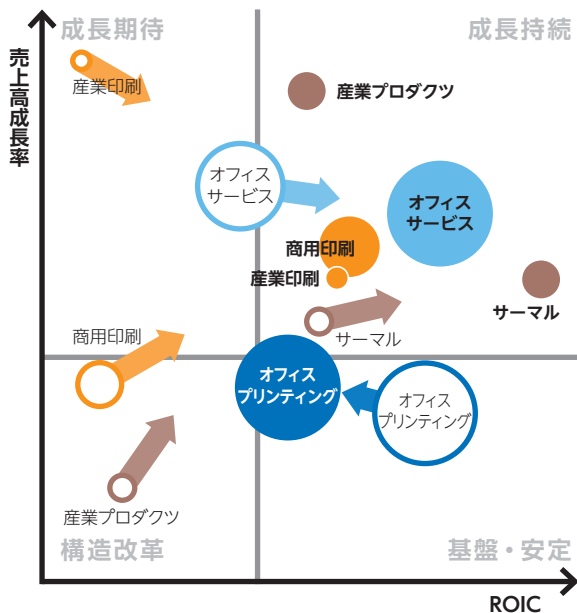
売上高成長率

成長期待

成長持続

産業印刷

産業プロダクツ

オフィス サービス

オフィス サービス

商用印刷

産業印刷

サーマル

サーマル

商用印刷

オフィス プリンティング

オフィス プリンティング

産業プロダクツ

構造改革

基盤・安定

ROIC